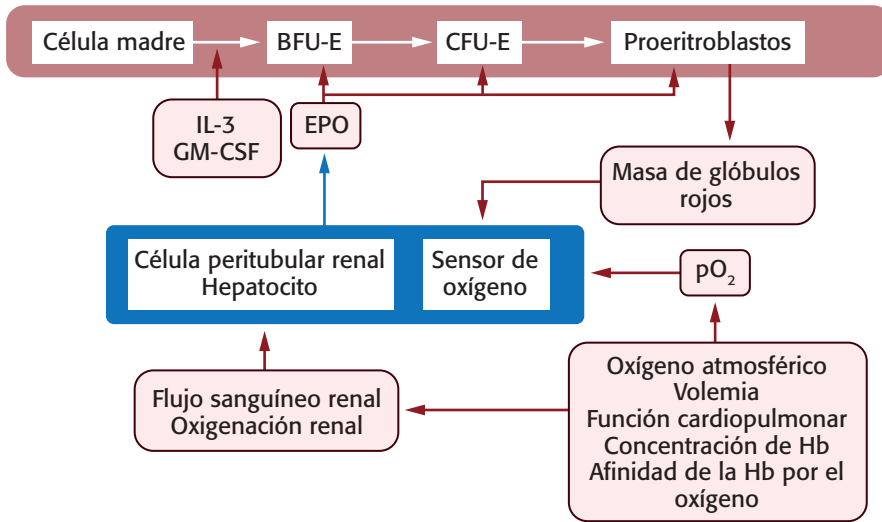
Célula madre

BFU-E

CFU-E

Proeritroblastos

IL-3
GM-CSF

EPO

Masa de glóbulos rojos

Célula peritubular renal
Hepatocito

Sensor de oxígeno

$pO_2$

Flujo sanguíneo renal
Oxigenación renal

Oxígeno atmosférico
Volemia
Función cardiopulmonar
Concentración de Hb
Afinidad de la Hb por el oxígeno